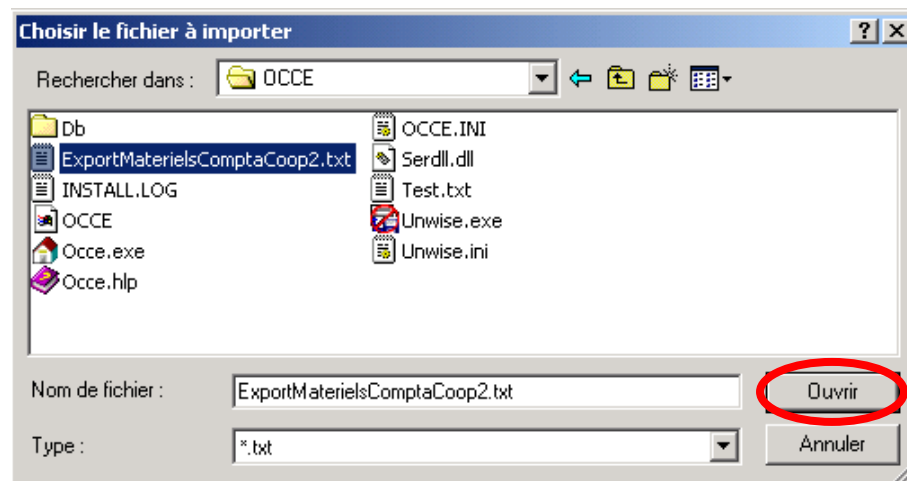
Choisir le fichier à importer

?

Rechercher dans : OCCE

Db
ExportMaterielsComptaCoop2.txt
INSTALL.LOG
OCCE
Occe.exe
Occe.hlp
OCCE.INI
Serdll.dll
Test.txt
Unwise.exe
Unwise.ini

Nom de fichier : ExportMaterielsComptaCoop2.txt

Ouvrir

Type : *.txt

Annuler